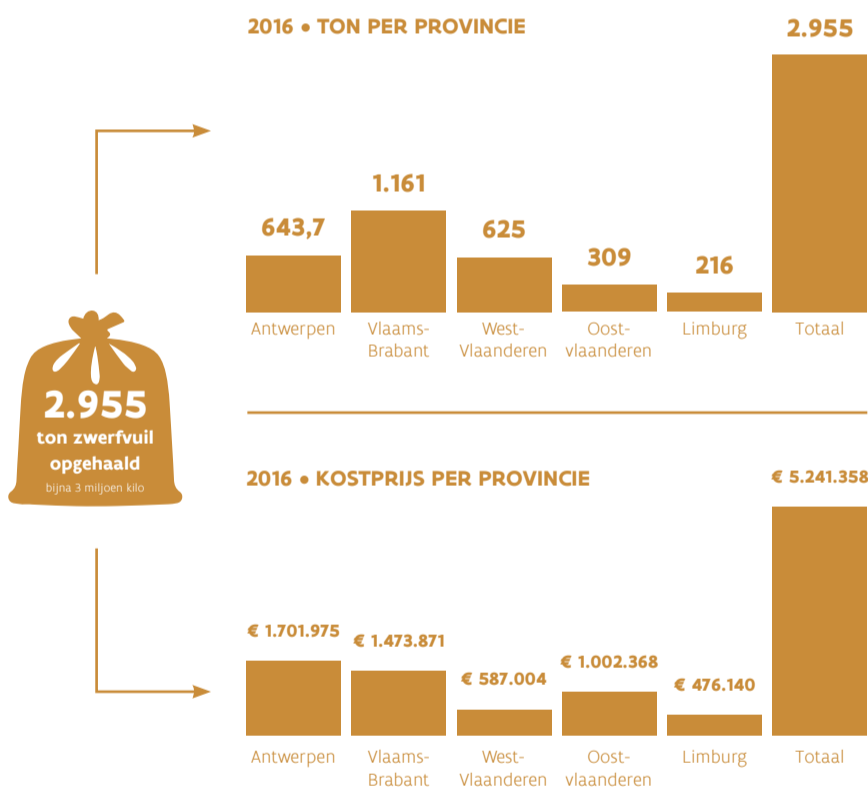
2.955
ton zwerfvuil
opgehaald
bijna 3 miljoen kilo

2016 • TON PER PROVINCIE

643,7
Antwerpen

1.161
Vlaams-Brabant

625
West-Vlaanderen

309
Oost-vlaanderen

216
Limburg

2.955
Totaal

2016 • KOSTPRIJS PER PROVINCIE

€ 1.701.975
Antwerpen

€ 1.473.871
Vlaams-Brabant

€ 587.004
West-Vlaanderen

€ 1.002.368
Oost-vlaanderen

€ 476.140
Limburg

€ 5.241.358
Totaal